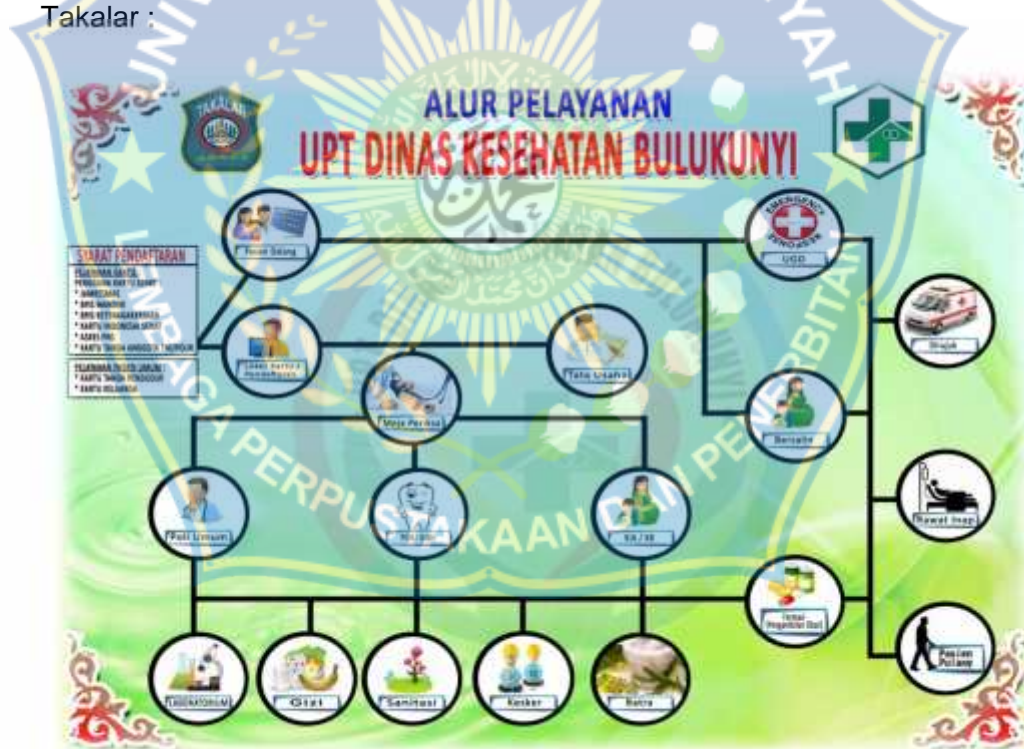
Takalar :

TAKALAR

ALUR PELAYANAN

UPT DINAS KESEHATAN BULUKUNYI

UNIVERSITAS MUHAMMADIYAH

LEMBAGA PERPUSTAKAAN DAN PENERBITAN

SYARAT PENDAFTARAN

PELAYANAN GRATIS
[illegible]
* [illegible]
* BPJS MANDIRI
* BPJS KETENAGAKERJAAN
* KARTU INDONESIA SEHAT
* ASKES PNS
* KARTU TANDA ANGGOTA TNI/POLRI

PELAYANAN PASIEN UMUM :
* KARTU TANDA PENDUDUK
* KARTU KELUARGA

Ruang Tunggu

Loket Kartu Pendaftaran

Tata Usaha

Meja Periksa

Poli Umum

Poli Gigi

KIA / KB

EMERGENCY AMBULANCE

UGD

Rujuk

Bersalin

Rawat Inap

Apotek / Pengambilan Obat

Pasien Pulang

LABORATORIUM

Gizi

Sanitasi

Kesker

Batra